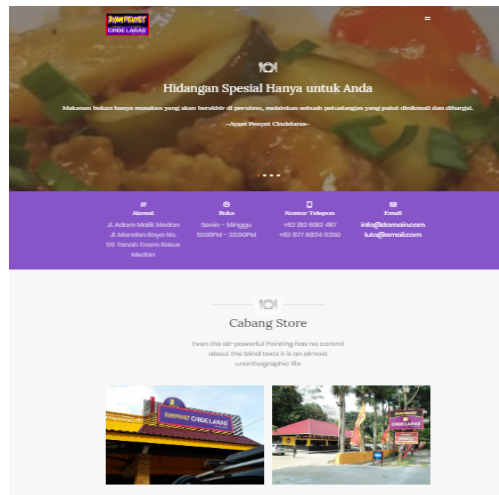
AYAM PENYET
CINDE LARAS

Hidangan Spesial Hanya untuk Anda

Makanan bukan hanya masakan yang akan berakhir di perutmu, melainkan sebuah petualangan yang patut dinikmati dan dihargai.

--Ayam Penyet Cindelaras--

Alamat
Jl. Adam Malik Medan
Jl. Marelan Raya No. 55 Tanah Enam Ratus Medan

Buka
Senin - Minggu
10:00PM - 22:00PM

Nomor Telepon
+62 812 6810 487
+62 877 6834 6350

Email
info@domain.com
luto@email.com

Cabang Store

Even the all-powerful Pointing has no control about the blind texts it is an almost unorthographic life

AYAM PENYET CINDE LARAS

CINDE LARAS